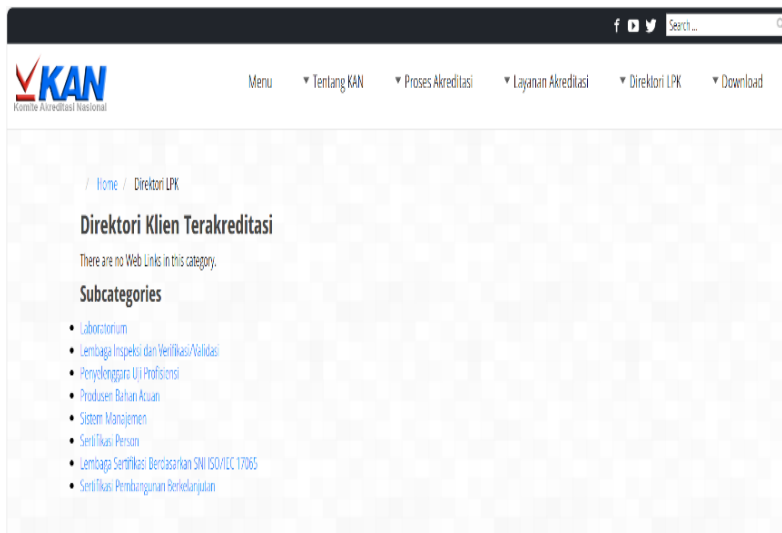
Search...

KAN
Komite Akreditasi Nasional

Menu
▼ Tentang KAN
▼ Proses Akreditasi
▼ Layanan Akreditasi
▼ Direktori LPK
▼ Download

/ Home / Direktori LPK

Direktori Klien Terakreditasi

There are no Web Links in this category.

Subcategories

- Laboratorium
- Lembaga Inspeksi dan Verifikasi/Validasi
- Penyelenggara Uji Profisiensi
- Produsen Bahan Acuan
- Sistem Manajemen
- Sertifikasi Person
- Lembaga Sertifikasi Berdasarkan SNI ISO/IEC 17065
- Sertifikasi Pembangunan Berkelanjutan